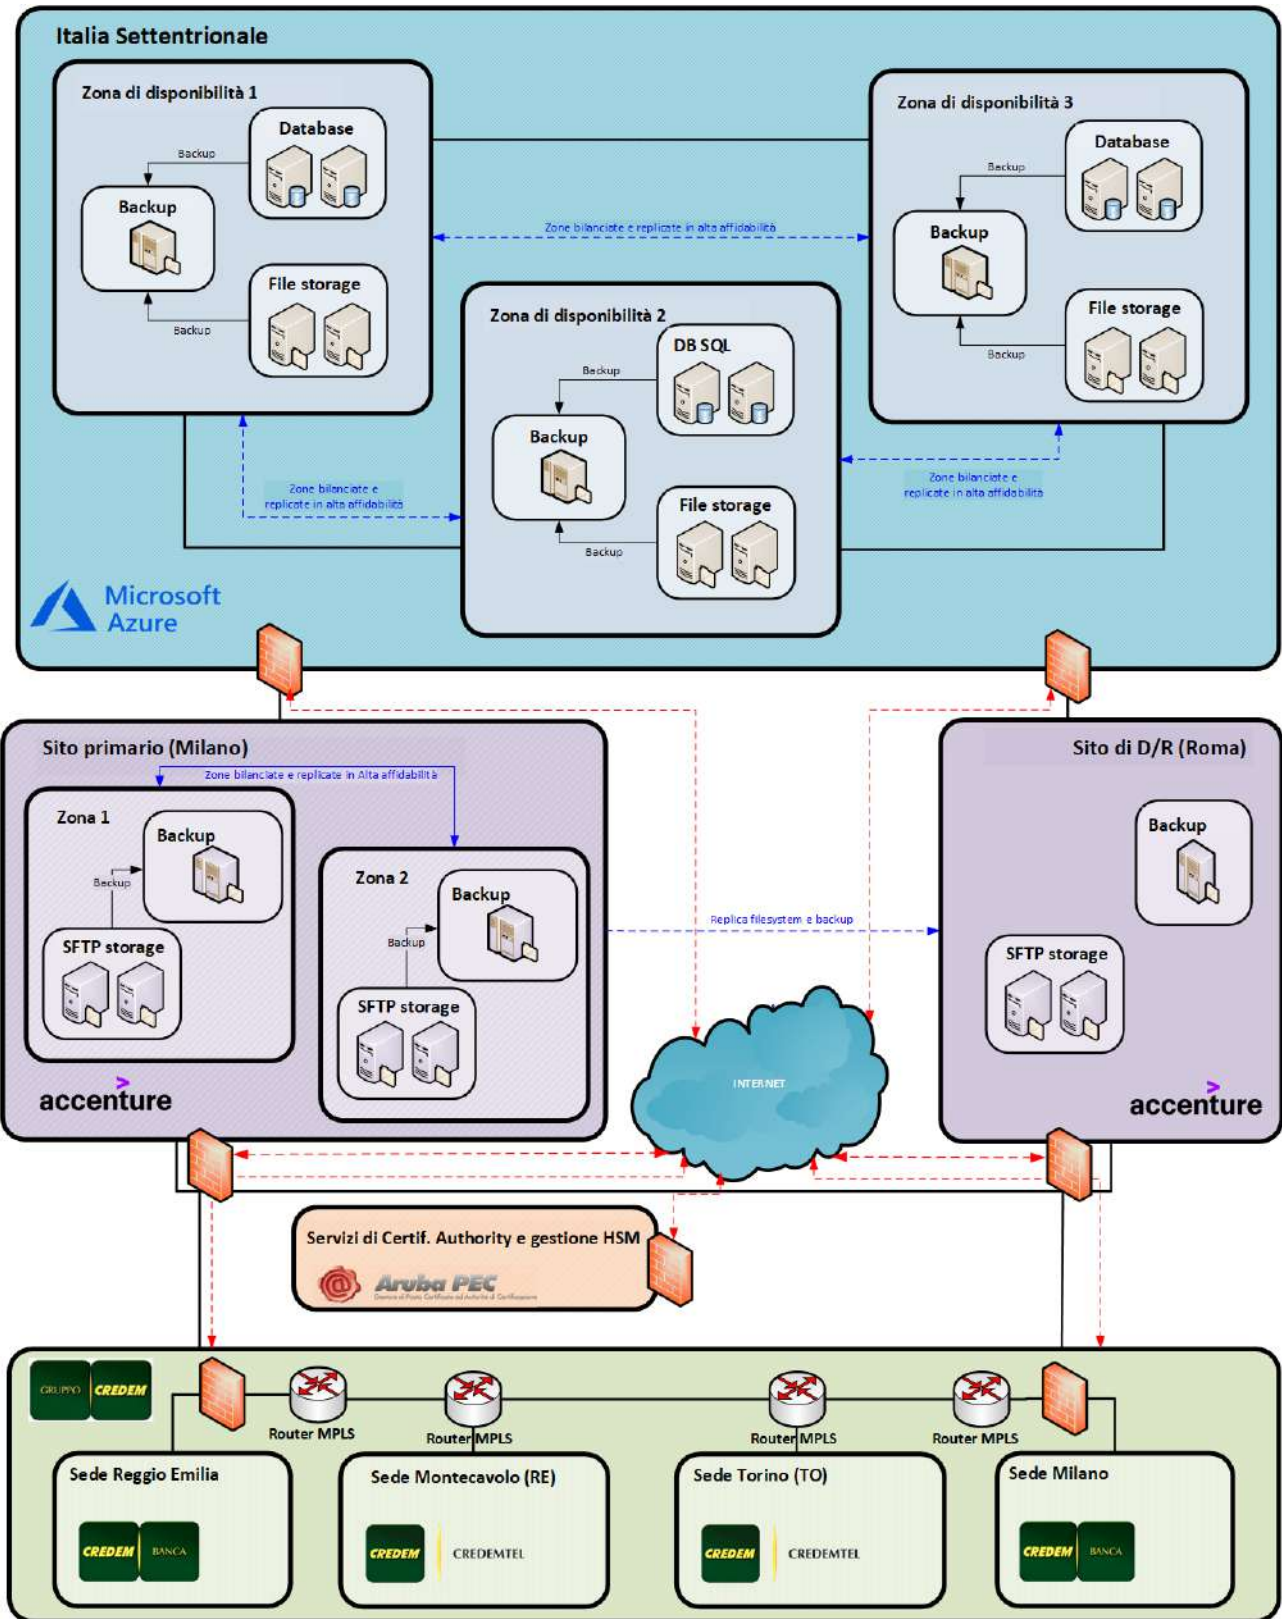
Italia Settentrionale

Zona di disponibilità 1

Database

Backup

Backup

File storage

Backup

Zona di disponibilità 3

Database

Backup

Backup

File storage

Backup

Zone bilanciate e replicate in alta affidabilità

Zona di disponibilità 2

DB SQL

Backup

Backup

File storage

Backup

Zone bilanciate e replicate in alta affidabilità

Zone bilanciate e replicate in alta affidabilità

Microsoft Azure

Sito primario (Milano)

Zone bilanciate e replicate in Alta affidabilità

Zona 1

Backup

Backup

SFTP storage

Zona 2

Backup

Backup

SFTP storage

accenture

Replica filesystem e backup

Sito di D/R (Roma)

Backup

SFTP storage

accenture

INTERNET

Servizi di Certif. Authority e gestione HSM

Aruba PEC

GRUPPO CREDEM

Router MPLS

Router MPLS

Router MPLS

Router MPLS

Sede Reggio Emilia

CREDEM BANCA

Sede Montecavolo (RE)

CREDEM CREDEMTEL

Sede Torino (TO)

CREDEM CREDEMTEL

Sede Milano

CREDEM BANCA